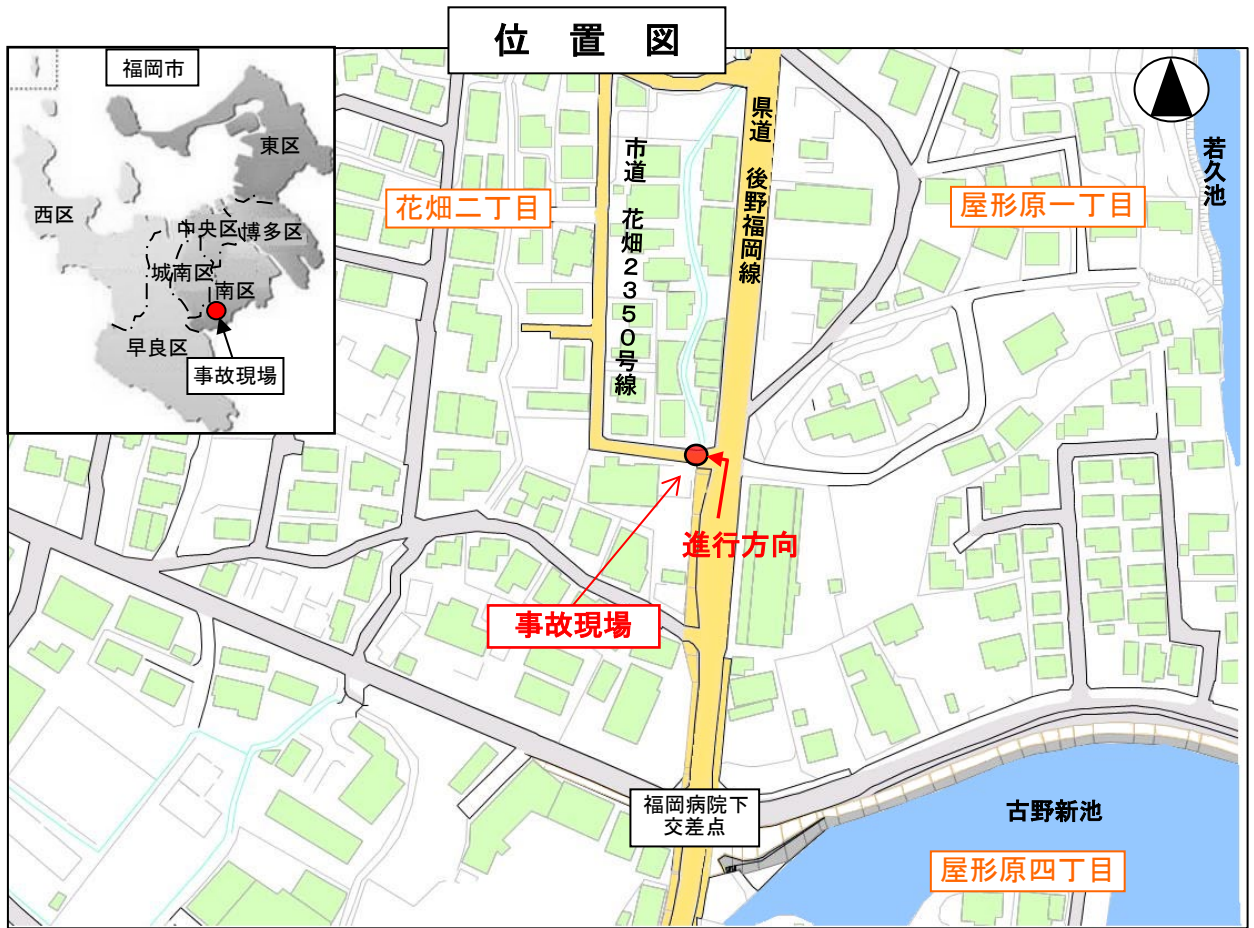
位置図

福岡市

東区

西区

中央区

博多区

城南区

南区

早良区

事故現場

花畑二丁目

市道 花畑2350号線

県道 後野福岡線

屋形原一丁目

若久池

進行方向

事故現場

福岡病院下交差点

古野新池

屋形原四丁目